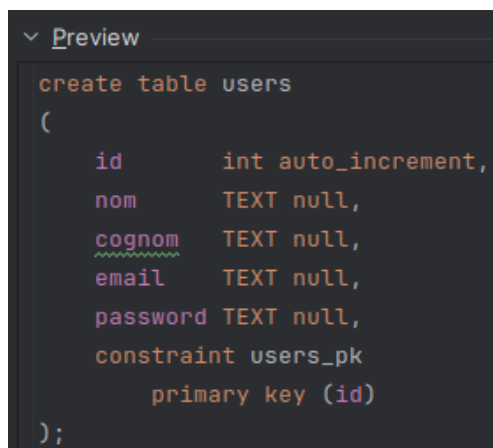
Preview

create table users
(
    id       int auto_increment,
    nom      TEXT null,
    cognom   TEXT null,
    email    TEXT null,
    password TEXT null,
    constraint users_pk
        primary key (id)
);